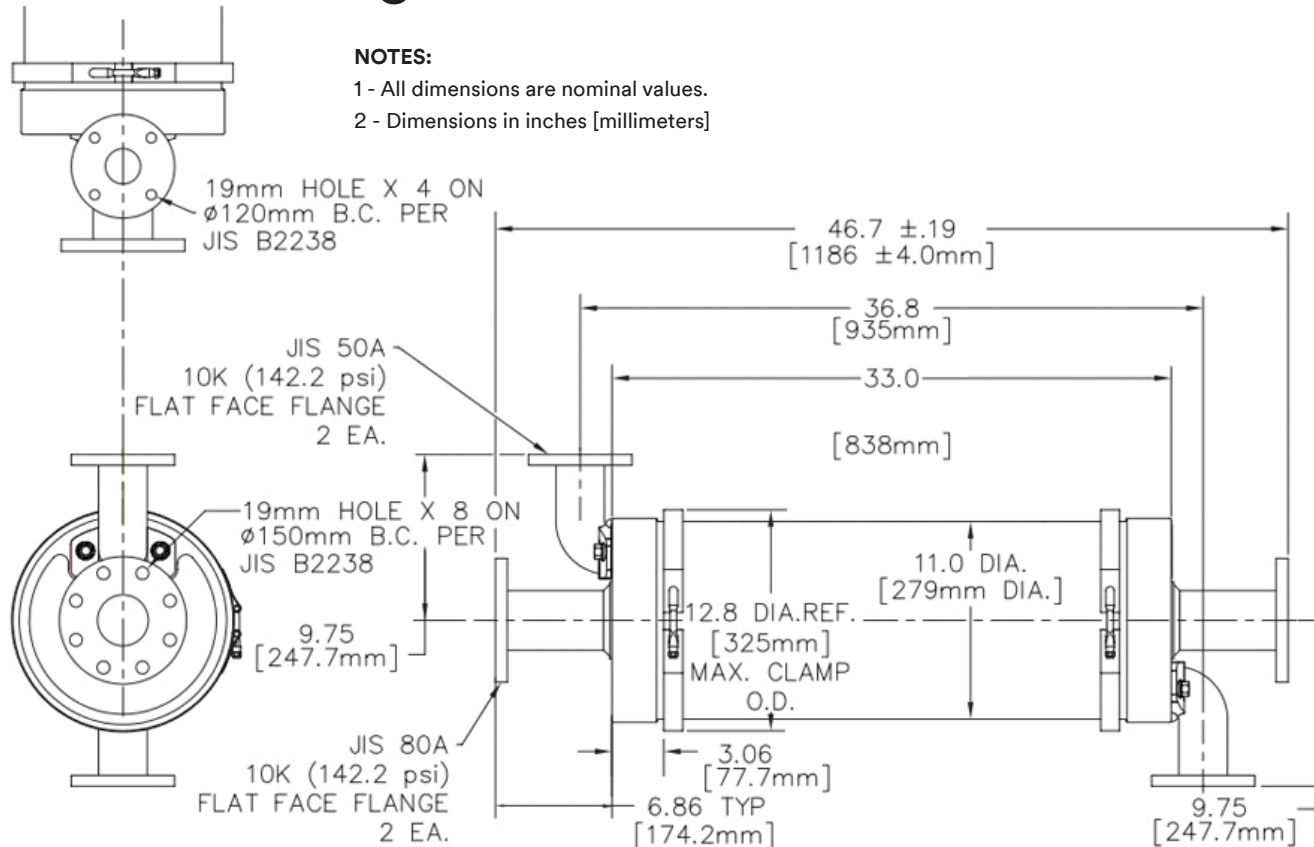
NOTES:

1 - All dimensions are nominal values.

2 - Dimensions in inches [millimeters]

19mm HOLE X 4 ON ø120mm B.C. PER JIS B2238

46.7 ±.19 [1186 ±4.0mm]

36.8 [935mm]

JIS 50A 10K (142.2 psi) FLAT FACE FLANGE 2 EA.

33.0

[838mm]

19mm HOLE X 8 ON ø150mm B.C. PER JIS B2238

11.0 DIA. [279mm DIA.]

12.8 DIA.REF. [325mm] MAX. CLAMP O.D.

9.75 [247.7mm]

JIS 80A 10K (142.2 psi) FLAT FACE FLANGE 2 EA.

3.06 [77.7mm]

6.86 TYP [174.2mm]

9.75 [247.7mm]